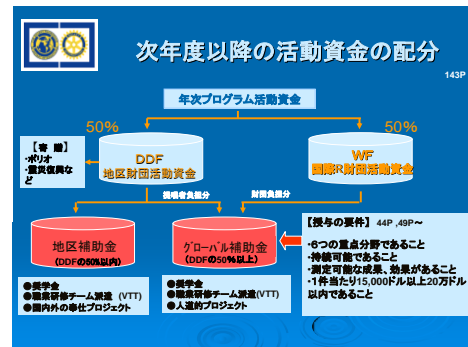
次年度以降の活動資金の配分

143P

年次プログラム活動資金

50%

50%

【寄　贈】
・ポリオ
・震災復興など

DDF
地区財団活動資金

WF
国際R財団活動資金

提唱者負担分

財団負担分

地区補助金
（DDFの50%以内）

グローバル補助金
（DDFの50%以上）

【授与の要件】 44P ,49P～

・6つの重点分野であること
・持続可能であること
・測定可能な成果、効果があること
・1件当たり15,000ドル以上20万ドル以内であること

●奨学金
●職業研修チーム派遣 （VTT）
●国内外の奉仕プロジェクト

●奨学金
●職業研修チーム派遣(VTT)
●人道的プロジェクト